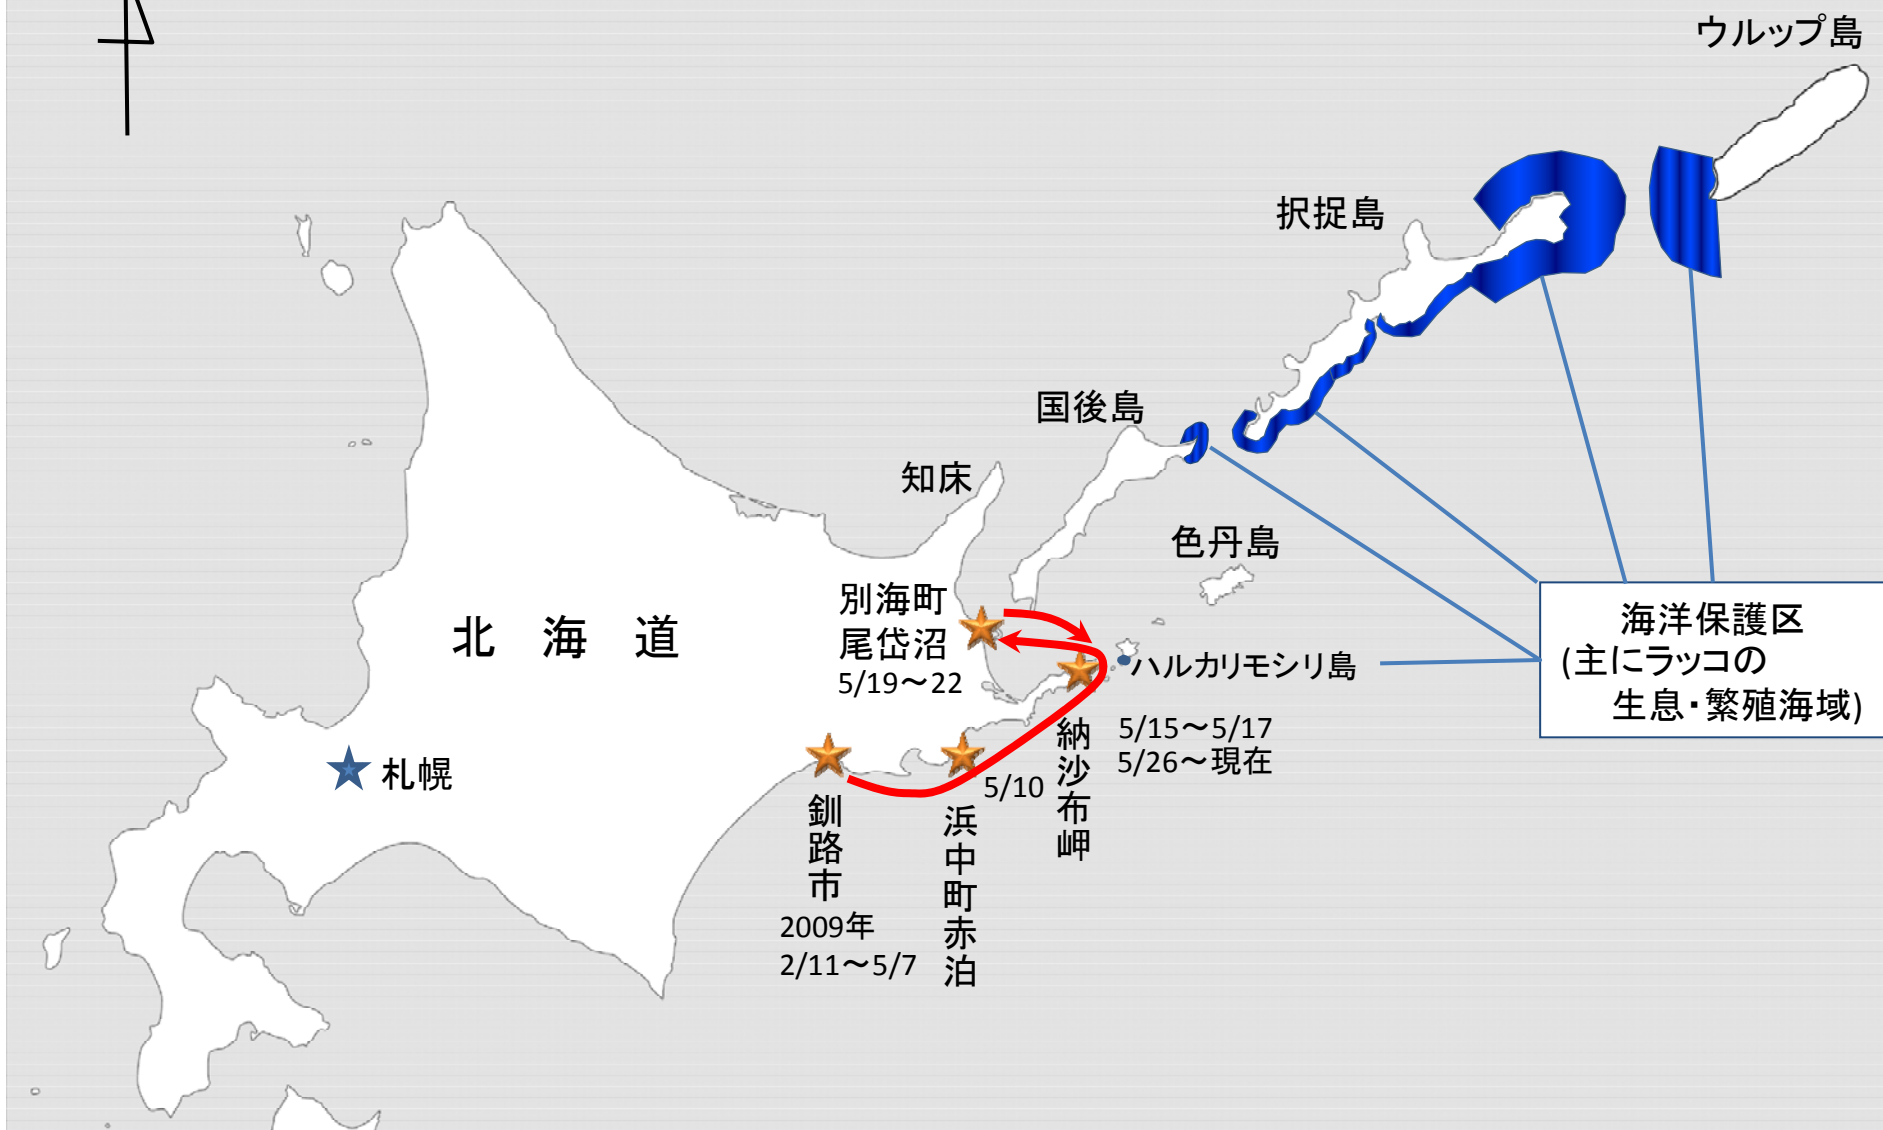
ウルップ島

択捉島

国後島

知床

色丹島

別海町
尾岱沼
5/19〜22

北　海　道

ハルカリモシリ島

海洋保護区
(主にラッコの
生息・繁殖海域)

5/15〜5/17
5/26〜現在

札幌

納沙布岬

5/10

釧路市
2009年
2/11〜5/7

浜中町赤泊